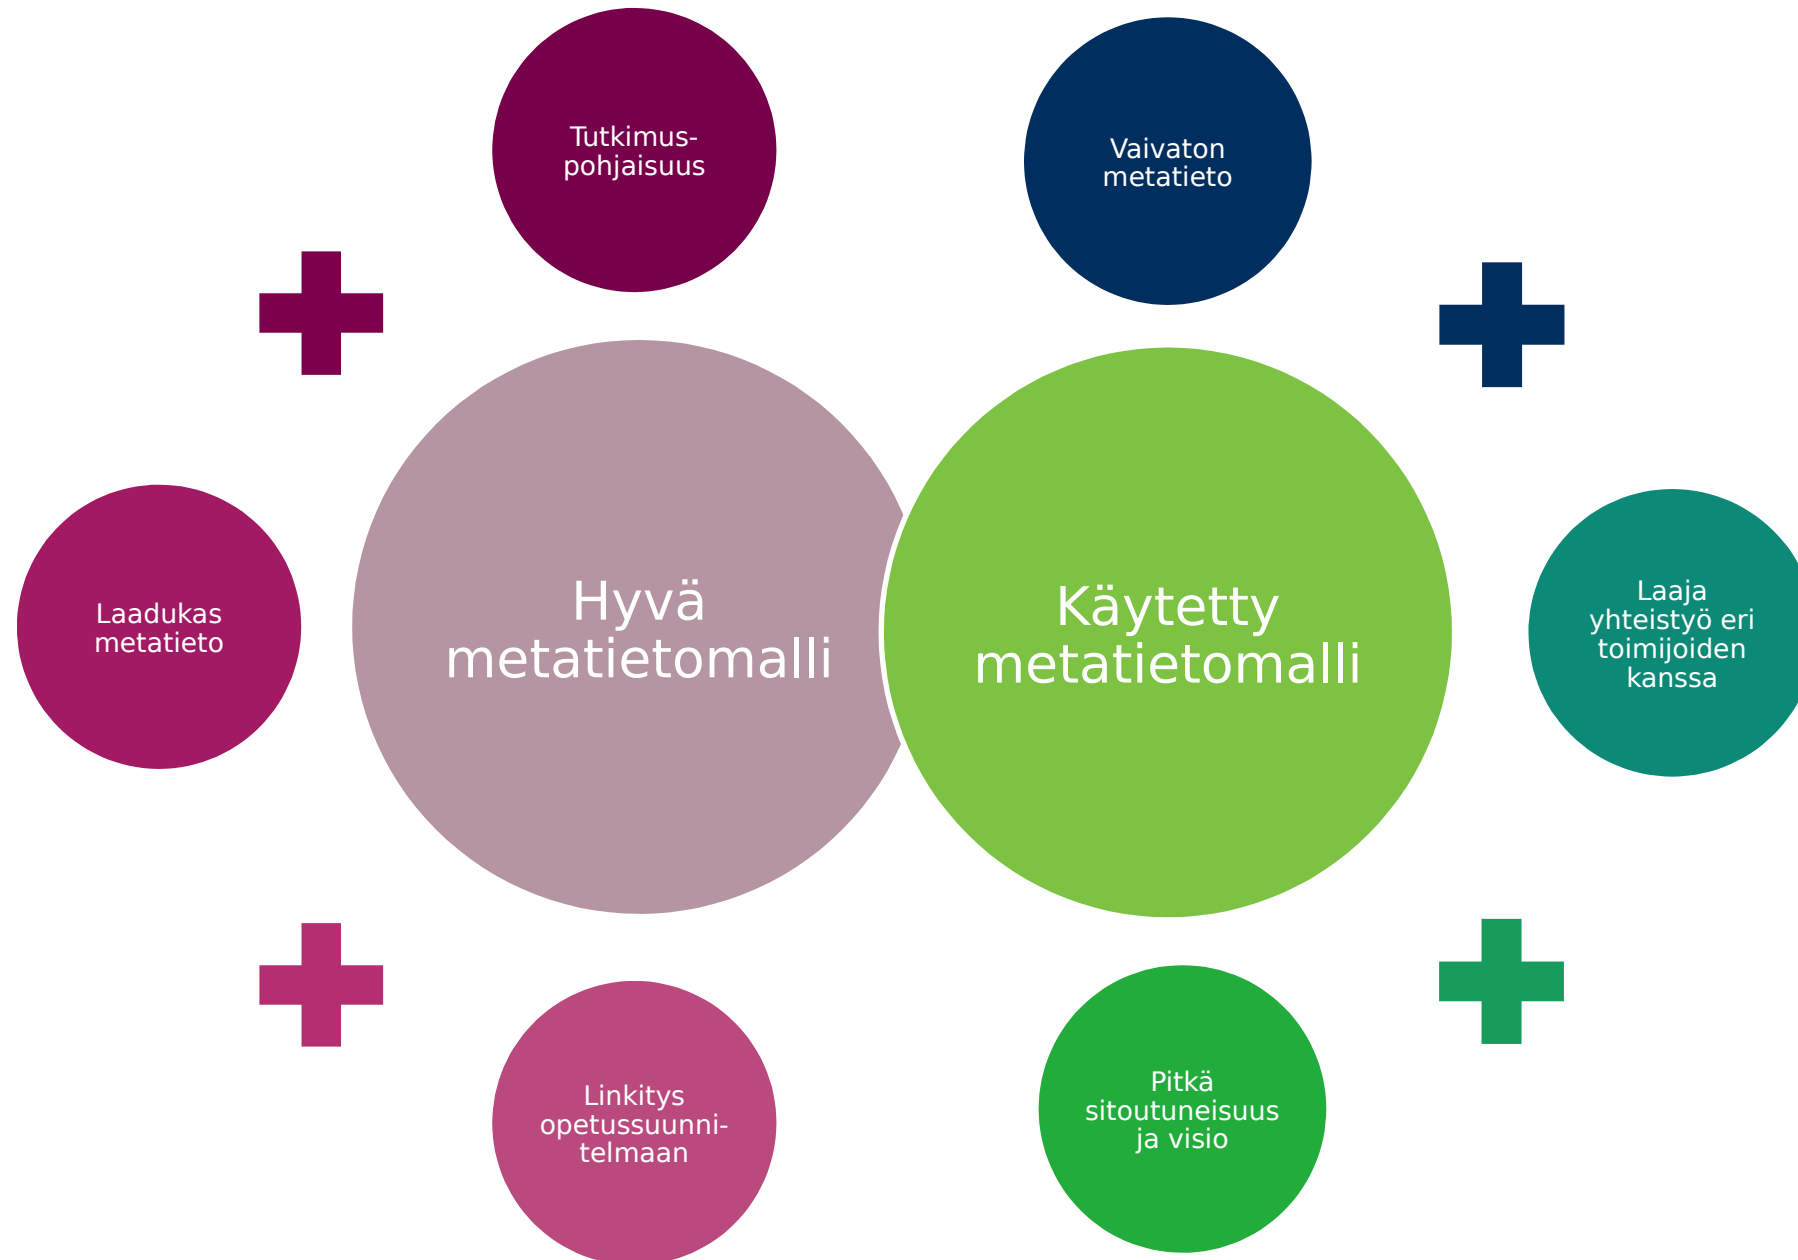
Tutkimuspohjaisuus

Vaivaton metatieto

Laadukas metatieto

Hyvä metatietomalli

Käytetty metatietomalli

Laaja yhteistyö eri toimijoiden kanssa

Linkitys opetussuunnitelmaan

Pitkä sitoutuneisuus ja visio